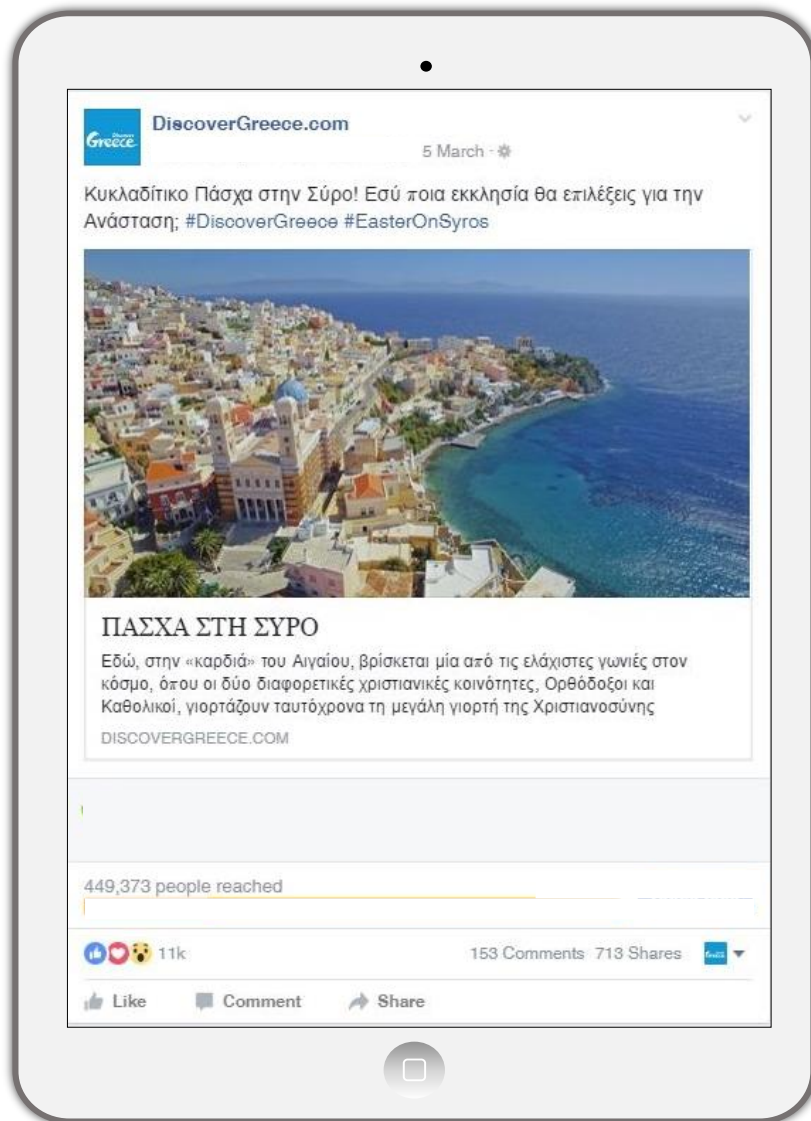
Discover Greece

DiscoverGreece.com

5 March ·

Κυκλαδίτικο Πάσχα στην Σύρο! Εσύ ποια εκκλησία θα επιλέξεις για την Ανάσταση; #DiscoverGreece #EasterOnSyros

ΠΑΣΧΑ ΣΤΗ ΣΥΡΟ

Εδώ, στην «καρδιά» του Αιγαίου, βρίσκεται μία από τις ελάχιστες γωνιές στον κόσμο, όπου οι δύο διαφορετικές χριστιανικές κοινότητες, Ορθόδοξοι και Καθολικοί, γιορτάζουν ταυτόχρονα τη μεγάλη γιορτή της Χριστιανοσύνης

DISCOVERGREECE.COM

449,373 people reached

11k

153 Comments 713 Shares

Like Comment Share